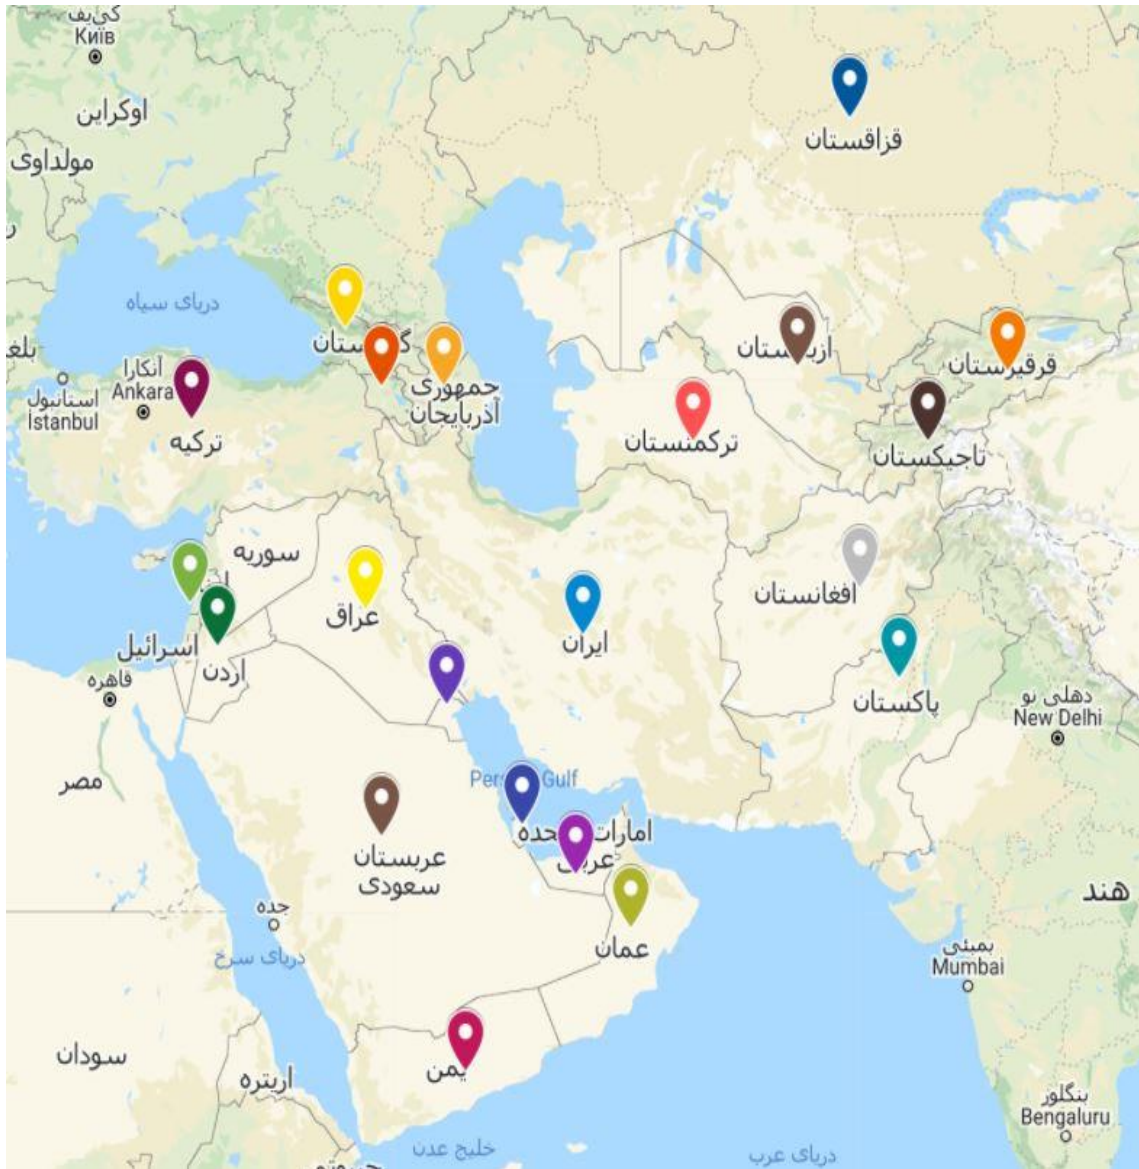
کی‌یف
Київ
اوکراین
مولداوی
قزاقستان
دریای سیاه
بلغ
گ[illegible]ستان
جمهوری آذربایجان
از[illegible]ستان
قرقیزستان
آنکارا
Ankara
استانبول
İstanbul
ترکیه
ترکمنستان
تاجیکستان
سوریه
عراق
ایران
افغانستان
اسرائیل
اردن
قاهره
پاکستان
دهلی نو
New Delhi
Pers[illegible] Gulf
مصر
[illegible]حده
امارات عرب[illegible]
عربستان سعودی
هند
جده
دریای سرخ
عمان
بمبئی
Mumbai
سودان
اریتره
یمن
بنگلور
Bengaluru
خلیج عدن
دریای عرب